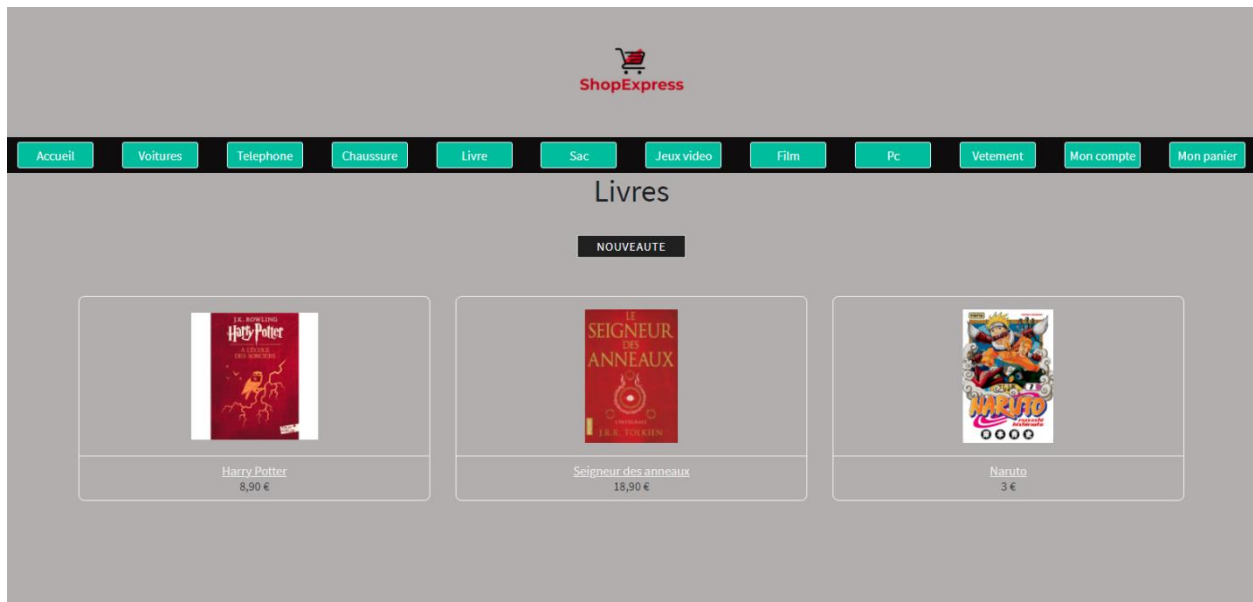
ShopExpress

Accueil Voitures Telephone Chaussure Livre Sac Jeux video Film Pc Vetement Mon compte Mon panier

Livres

NOUVEAUTE

J.K. ROWLING
Harry Potter
À L'ÉCOLE DES SORCIERS

Harry Potter
8,90 €

LE SEIGNEUR DES ANNEAUX
L'INTÉGRALE
J.R.R. TOLKIEN

Seigneur des anneaux
18,90 €

NARUTO

Naruto
3 €